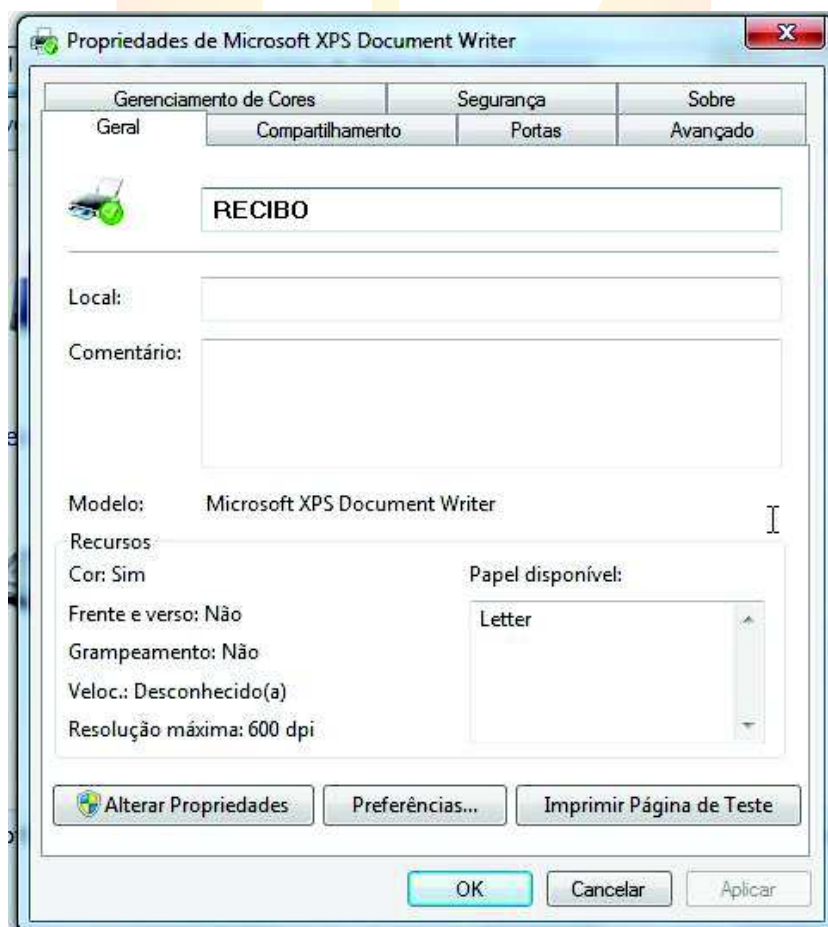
Propriedades de Microsoft XPS Document Writer

Gerenciamento de Cores | Segurança | Sobre
Geral | Compartilhamento | Portas | Avançado

RECIBO

Local:

Comentário:

Modelo: Microsoft XPS Document Writer

Recursos

Cor: Sim

Frente e verso: Não

Grampeamento: Não

Veloc.: Desconhecido(a)

Resolução máxima: 600 dpi

Papel disponível:

Letter

Alterar Propriedades | Preferências... | Imprimir Página de Teste

OK | Cancelar | Aplicar